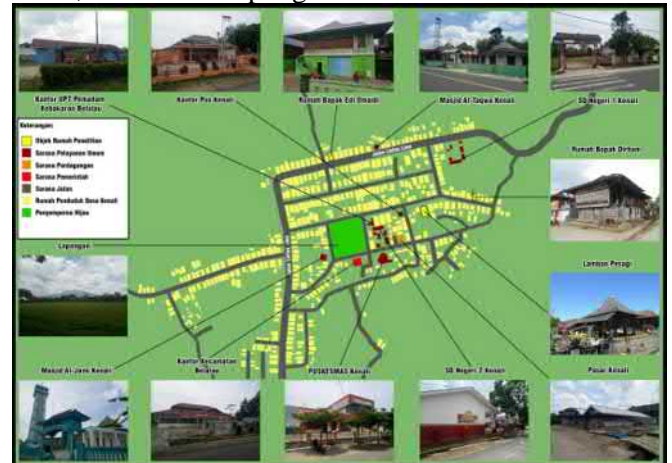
Kantor UPT Pemadam Kebakaran Belalau

Kantor Pos Kenali

Rumah Bapak Edi Omardi

Masjid Al-Taqwa Kenali

SD Negeri 1 Kenali

Keterangan:
Objek Rumah Penelitian
Sarana Pelayanan Umum
Sarana Perdagangan
Sarana Pemerintah
Sarana Jalan
Rumah Penduduk Desa Kenali
Penyempurna Hijau

Rumah Bapak Dirham

Lapangan

Lamban Pesagi

Pasar Kenali

Masjid Al-Jami Kenali

Kantor Kecamatan Belalau

PUSKESMAS Kenali

SD Negeri 2 Kenali